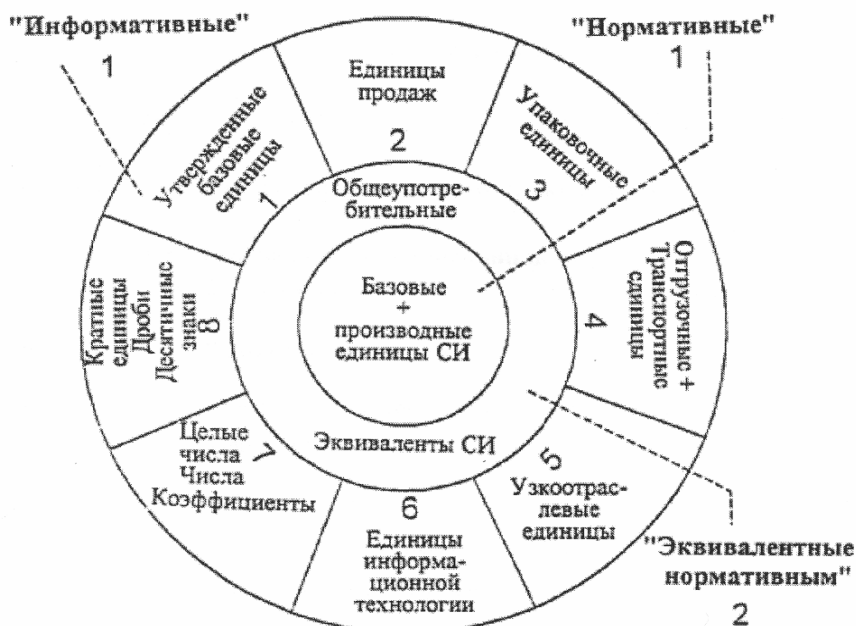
"Информативные"
1

"Нормативные"
1

Утвержденные базовые единицы
1

Единицы продаж
2

Упаковочные единицы
3

Общеупотребительные

Базовые + производные единицы СИ

Отгрузочные + Транспортные единицы
4

Кратные единицы Дроби Десятичные знаки
8

Целые числа Числа Коэффициенты
7

Эквиваленты СИ

Единицы информационной технологии
6

Узкоотраслевые единицы
5

"Эквивалентные нормативным"
2